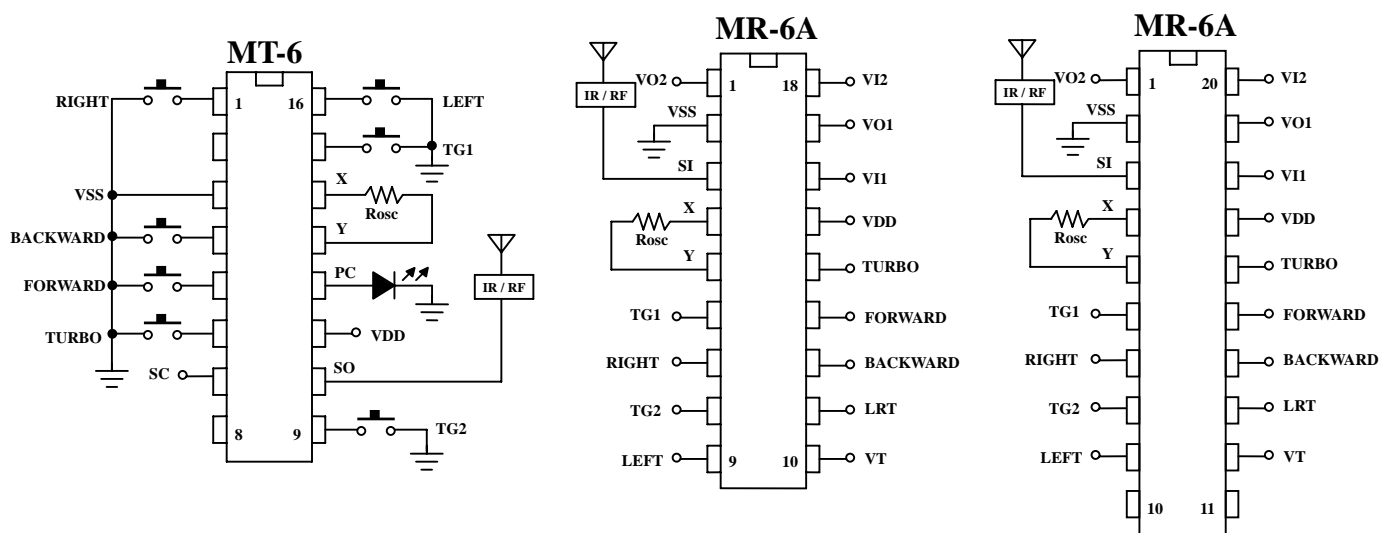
MT-6

RIGHT
1
16
LEFT
TG1
VSS
X
Rosc
Y
BACKWARD
FORWARD
PC
IR / RF
TURBO
VDD
SC
SO
8
9
TG2

MR-6A

IR / RF
VO2
1
18
VI2
VSS
VO1
SI
VI1
X
VDD
Rosc
Y
TURBO
TG1
FORWARD
RIGHT
BACKWARD
TG2
LRT
LEFT
9
10
VT

MR-6A

IR / RF
VO2
1
20
VI2
VSS
VO1
SI
VI1
X
VDD
Rosc
Y
TURBO
TG1
FORWARD
RIGHT
BACKWARD
TG2
LRT
LEFT
VT
10
11